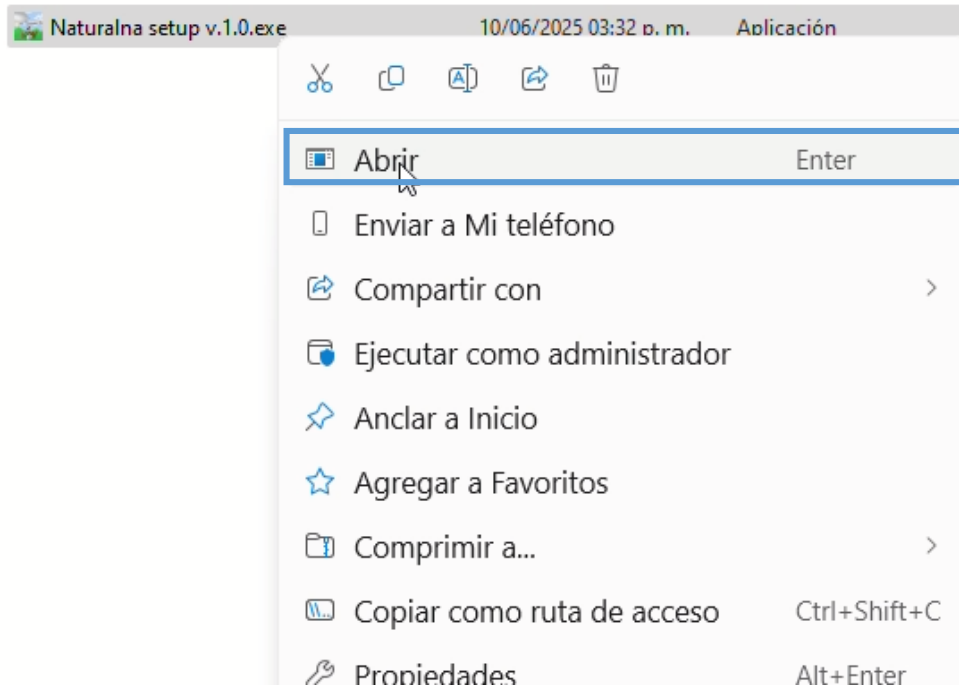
Naturalna setup v.1.0.exe 10/06/2025 03:32 p. m. Aplicación

Abrir Enter

Enviar a Mi teléfono

Compartir con

Ejecutar como administrador

Anclar a Inicio

Agregar a Favoritos

Comprimir a...

Copiar como ruta de acceso Ctrl+Shift+C

Propiedades Alt+Enter